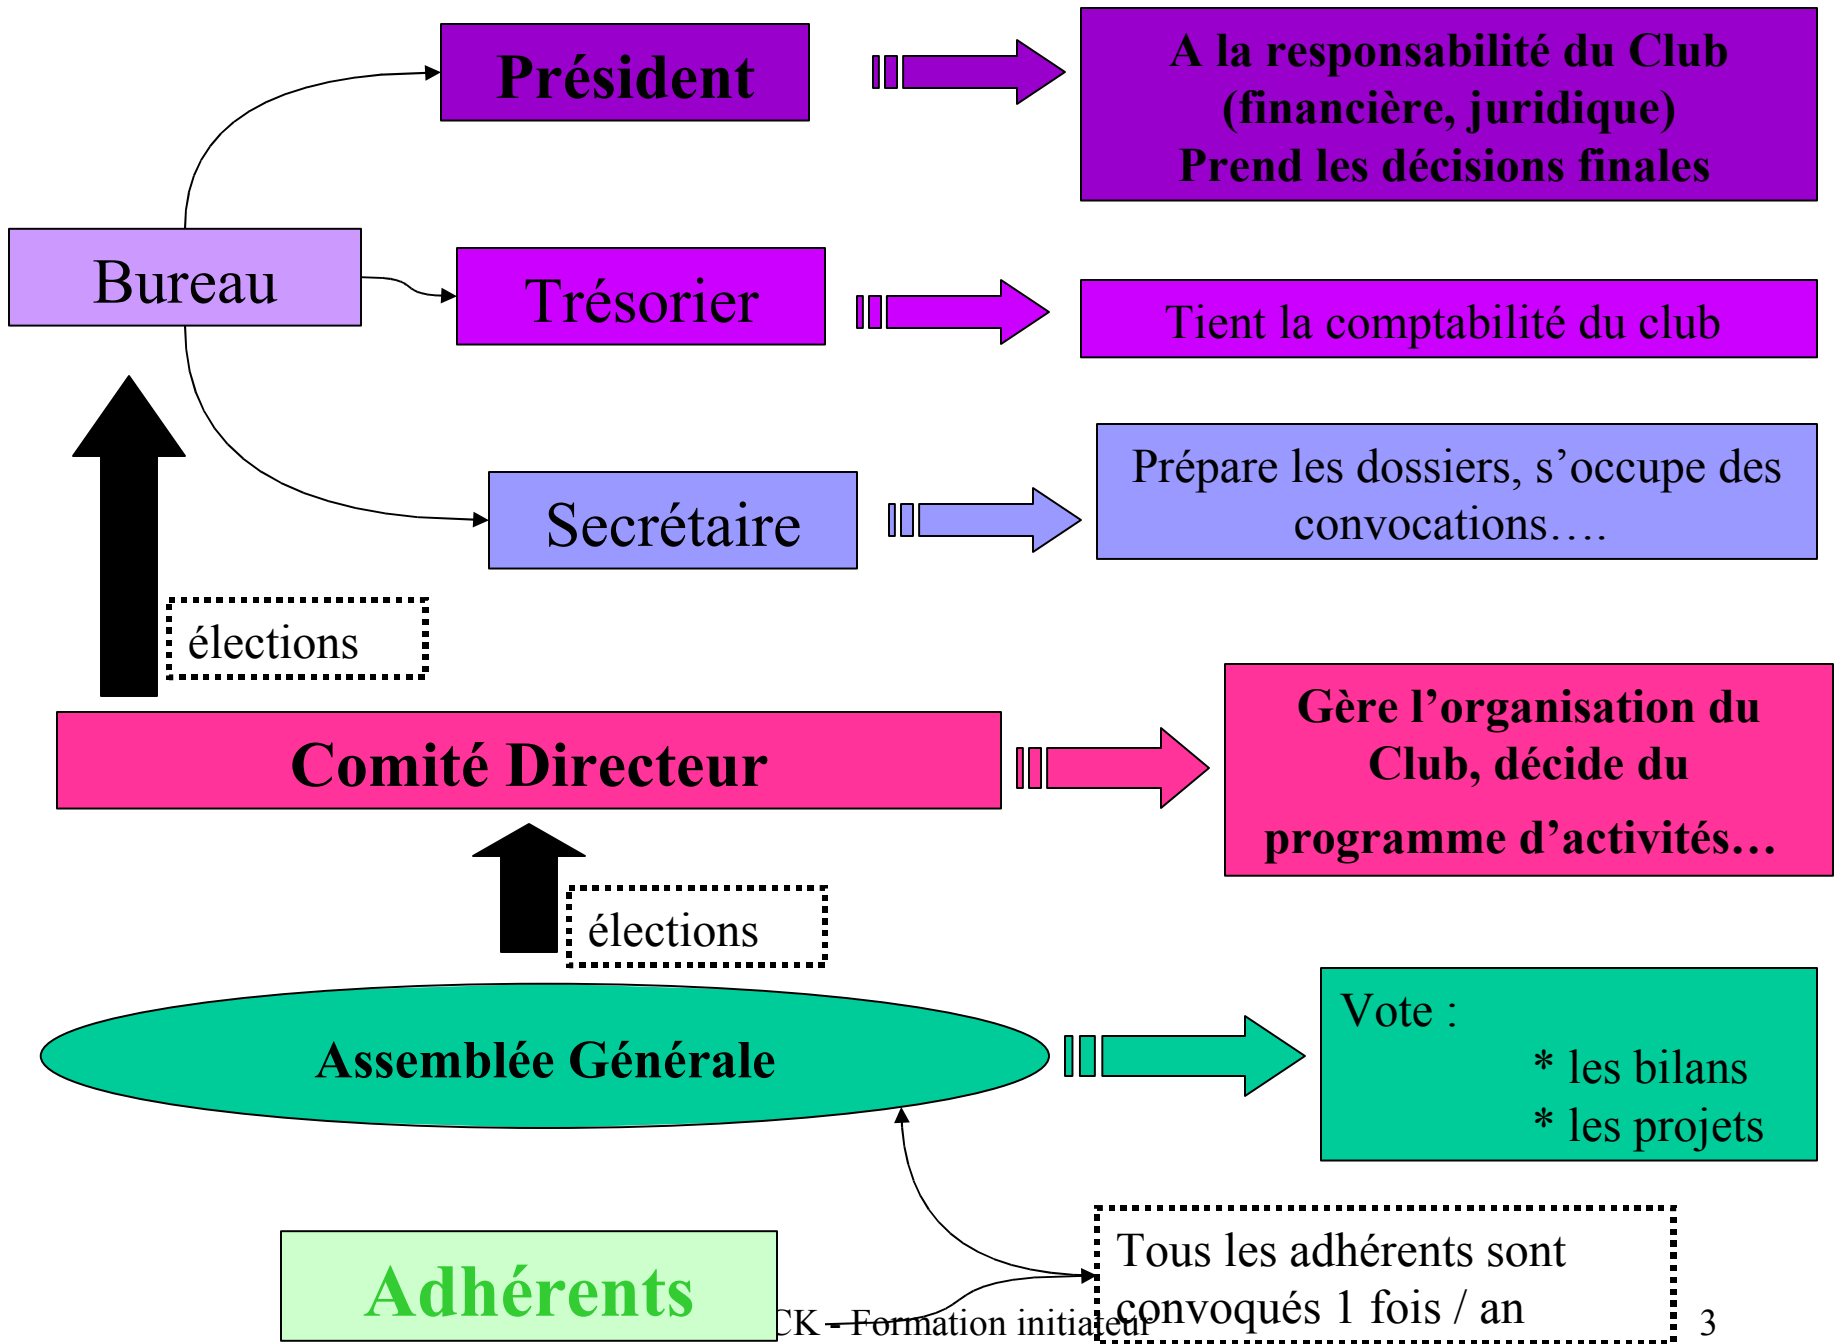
Président

A la responsabilité du Club (financière, juridique) Prend les décisions finales

Bureau

Trésorier

Tient la comptabilité du club

Secrétaire

Prépare les dossiers, s'occupe des convocations….

élections

Comité Directeur

Gère l'organisation du Club, décide du programme d'activités…

élections

Assemblée Générale

Vote :
* les bilans
* les projets

Adhérents

Tous les adhérents sont convoqués 1 fois / an

CK - Formation initiateur

3